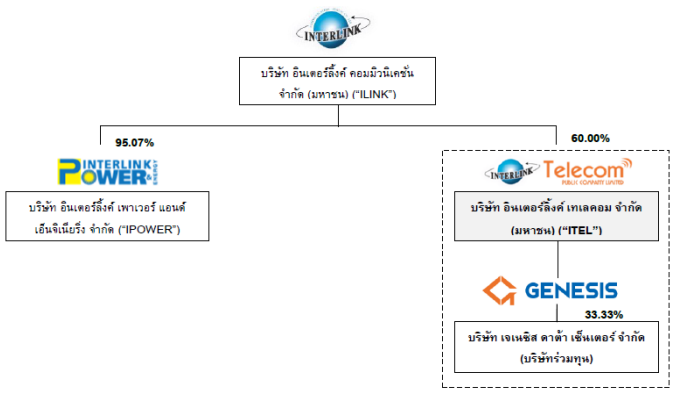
INTERLINK

บริษัท อินเตอร์ลิ้งค์ คอมมิวนิเคชั่น จำกัด (มหาชน) (“ILINK”)

95.07%

INTERLINK POWER & ENERGY

บริษัท อินเตอร์ลิ้งค์ เพาเวอร์ แอนด์ เอ็นจิเนียริ่ง จำกัด (“IPOWER”)

60.00%

INTERLINK Telecom PUBLIC COMPANY LIMITED

บริษัท อินเตอร์ลิ้งค์ เทเลคอม จำกัด (มหาชน) (“ITEL”)

GENESIS

33.33%

บริษัท เจเนซิส ดาต้า เซ็นเตอร์ จำกัด (บริษัทร่วมทุน)